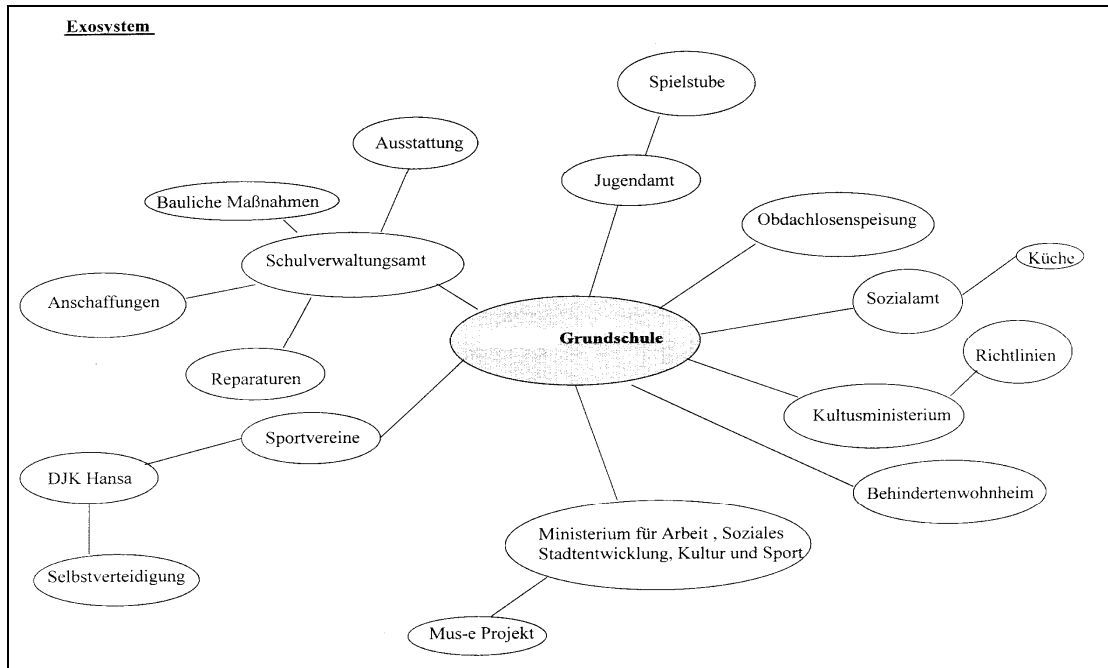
Exosystem

Spielstube

Ausstattung

Jugendamt

Bauliche Maßnahmen

Obdachlosenspeisung

Schulverwaltungsamt

Küche

Anschaffungen

Sozialamt

Grundschule

Richtlinien

Reparaturen

Kultusministerium

Sportvereine

DJK Hansa

Behindertenwohnheim

Ministerium für Arbeit , Soziales Stadtentwicklung, Kultur und Sport

Selbstverteidigung

Mus-e Projekt